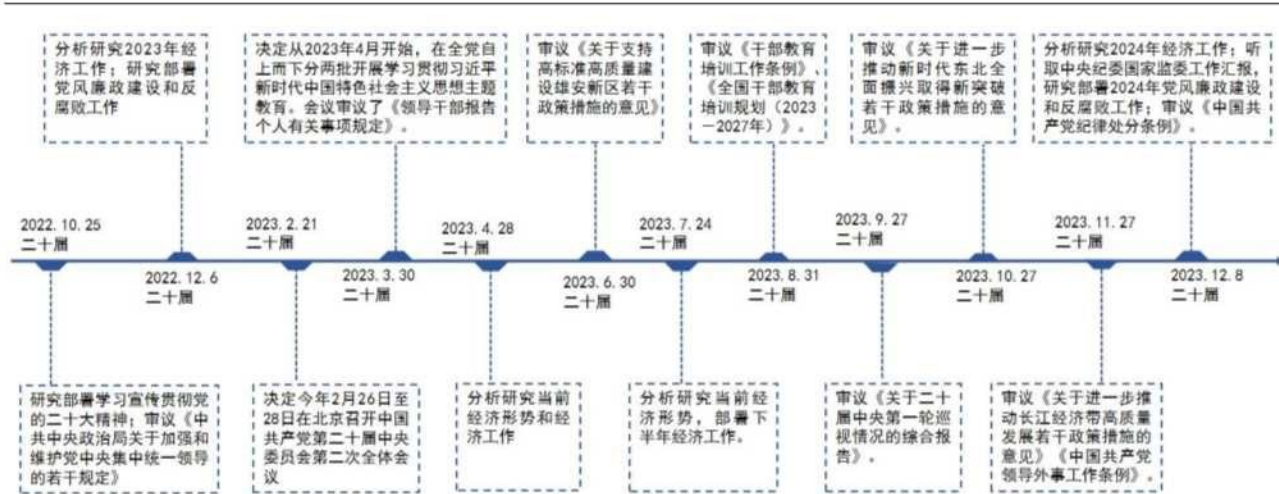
分析研究2023年经济工作；研究部署党风廉政建设和反腐败工作

决定从2023年4月开始，在全党自上而下分两批开展学习贯彻习近平新时代中国特色社会主义思想主题教育。会议审议了《领导干部报告个人有关事项规定》。

审议《关于支持高标准高质量建设雄安新区若干政策措施的意见》

审议《干部教育培训工作条例》、《全国干部教育培训规划（2023—2027年）》。

审议《关于进一步推动新时代东北全面振兴取得新突破若干政策措施的意见》。

分析研究2024年经济工作；听取中央纪委国家监委工作汇报，研究部署2024年党风廉政建设和反腐败工作；审议《中国共产党纪律处分条例》。

2022. 10. 25
二十届

2022. 12. 6
二十届

2023. 2. 21
二十届

2023. 3. 30
二十届

2023. 4. 28
二十届

2023. 6. 30
二十届

2023. 7. 24
二十届

2023. 8. 31
二十届

2023. 9. 27
二十届

2023. 10. 27
二十届

2023. 11. 27
二十届

2023. 12. 8
二十届

研究部署学习宣传贯彻党的二十大精神；审议《中共中央政治局关于加强和维护党中央集中统一领导的若干规定》

决定今年2月26日至28日在北京召开中国共产党第二十届中央委员会第二次全体会议

分析研究当前经济形势和经济工作

分析研究当前经济形势，部署下半年经济工作。

审议《关于二十届中央第一轮巡视情况的综合报告》。

审议《关于进一步推动长江经济带高质量发展若干政策措施的意见》《中国共产党领导外事工作条例》。